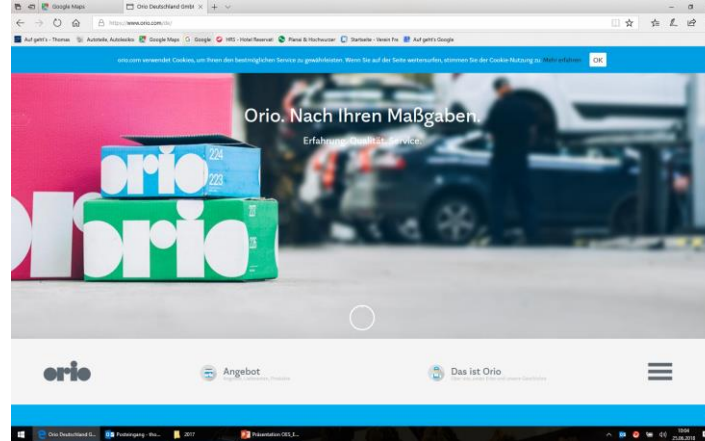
Google Maps
Orio Deutschland GmbH
https://www.orio.com/de/
Auf geht's - Thomas
Autoteile, Autoteiko
Google Maps
Google
HRS - Hotel Reservat
Pizza & Hochzeiter
Startseite - Verein Fe
Auf geht's Google

orio.com verwendet Cookies, um Ihnen den bestmöglichen Service zu gewährleisten. Wenn Sie auf der Seite weitersurfen, stimmen Sie der Cookie-Nutzung zu. Mehr erfahren
OK

Orio. Nach Ihren Maßgaben.
Erfahrung. Qualität. Service.

orio 224
223
orio
orio

orio
Angebot
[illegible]
Das ist Orio
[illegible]

Orio Deutschland G...
Posteingang - Wo...
2017
Präsentation OES_E...
10:04
25.06.2018